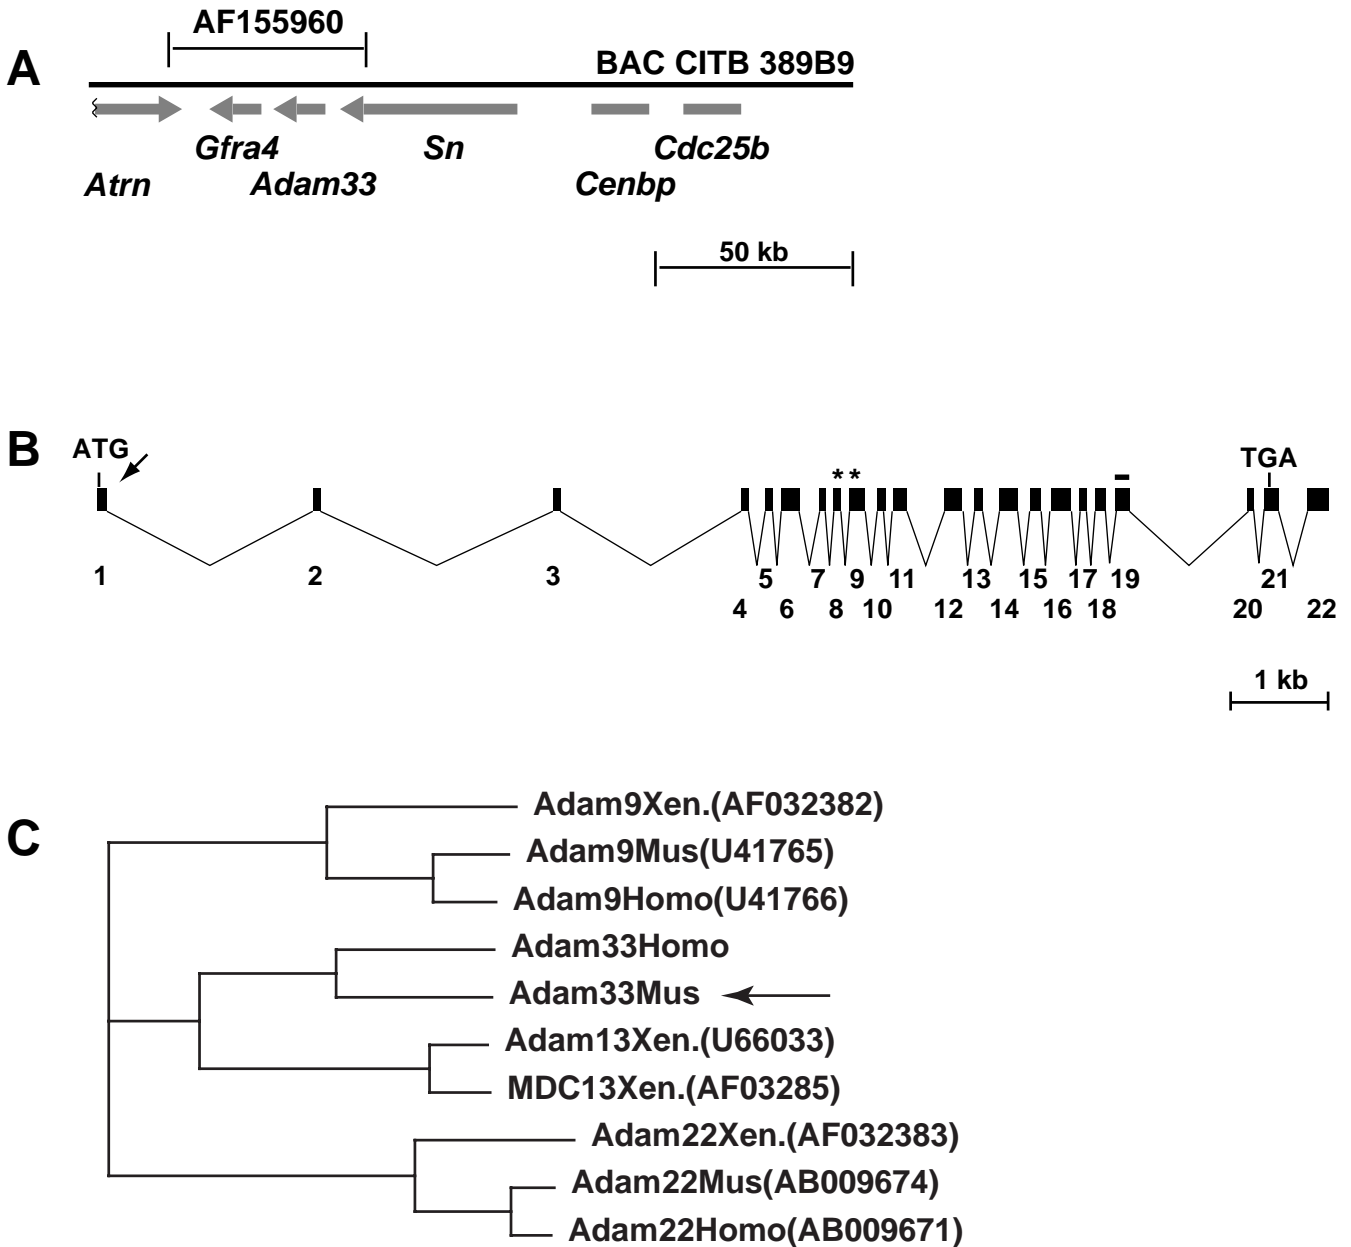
A

AF155960

BAC CITB 389B9

Gfra4 Sn Cdc25b

Atrn Adam33 Cenbp

50 kb

B

ATG

\* \*

TGA

1 2 3 5 7 9 11 13 15 17 19 21

4 6 8 10 12 14 16 18 20 22

1 kb

C

Adam9Xen.(AF032382)

Adam9Mus(U41765)

Adam9Homo(U41766)

Adam33Homo

Adam33Mus

Adam13Xen.(U66033)

MDC13Xen.(AF03285)

Adam22Xen.(AF032383)

Adam22Mus(AB009674)

Adam22Homo(AB009671)